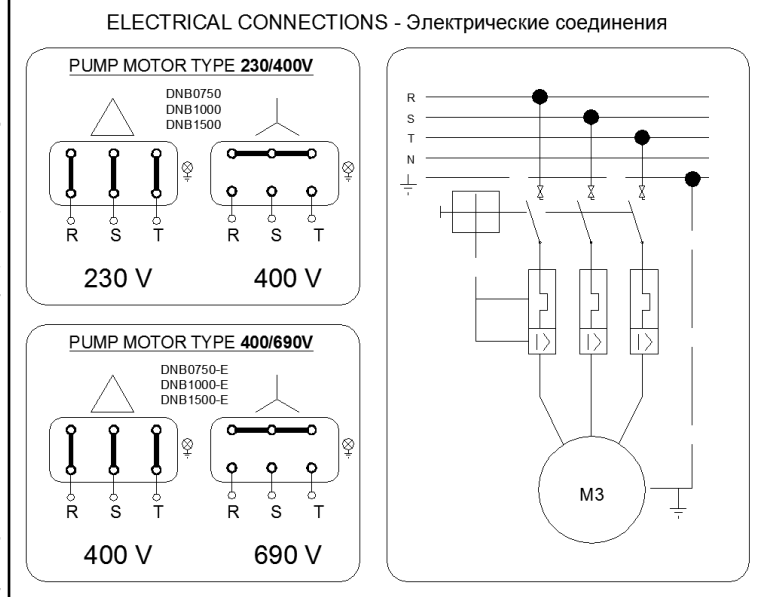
ELECTRICAL CONNECTIONS - Электрические соединения

PUMP MOTOR TYPE **230/400V**

DNB0750
DNB1000
DNB1500

R S T

R S T

230 V

400 V

PUMP MOTOR TYPE **400/690V**

DNB0750-E
DNB1000-E
DNB1500-E

R S T

R S T

400 V

690 V

R
S
T
N

M3